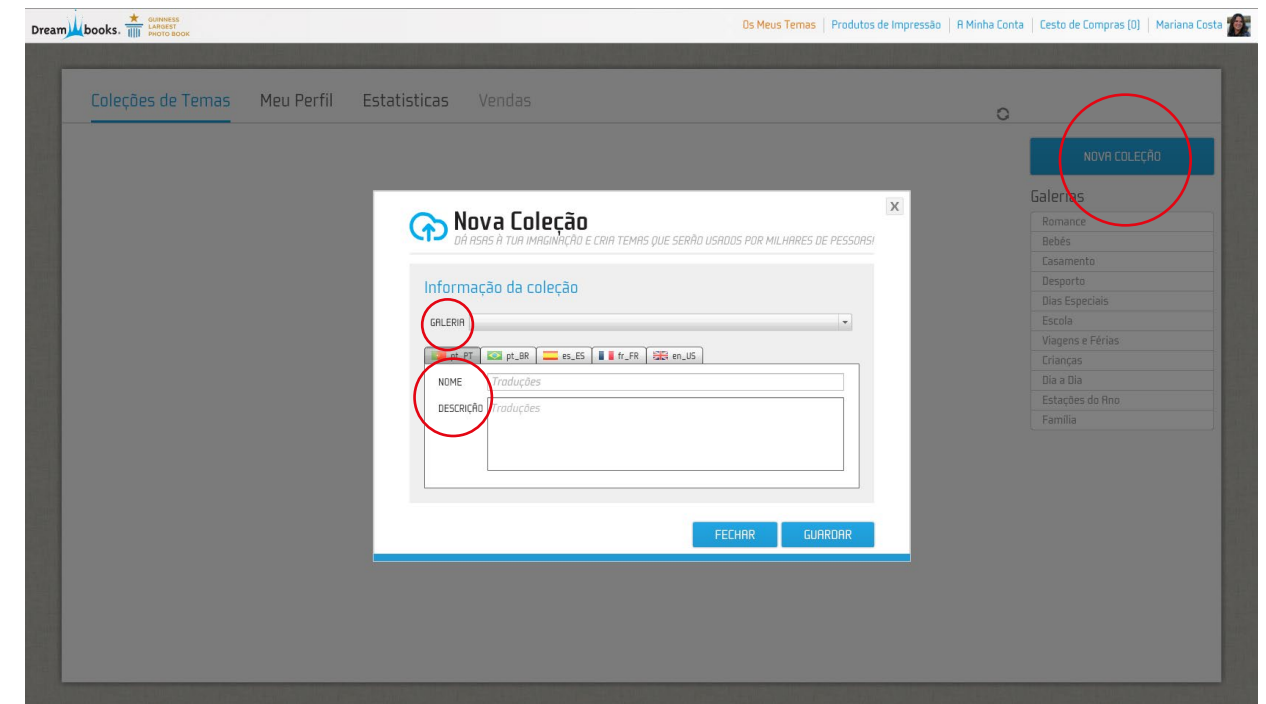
Dreambooks. GUINNESS LARGEST PHOTO BOOK

Os Meus Temas | Produtos de Impressão | A Minha Conta | Cesto de Compras (0) | Mariana Costa

Coleções de Temas   Meu Perfil   Estatisticas   Vendas

NOVA COLEÇÃO

Galerias
Romance
Bebés
Casamento
Desporto
Dias Especiais
Escola
Viagens e Férias
Crianças
Dia a Dia
Estações do Ano
Família

X

Nova Coleção
DÁ ASAS À TUA IMAGINAÇÃO E CRIA TEMAS QUE SERÃO USADOS POR MILHARES DE PESSOAS!

Informação da coleção

GALERIA

pt_PT   pt_BR   es_ES   fr_FR   en_US

NOME   Traduções

DESCRIÇÃO   Traduções

FECHAR   GUARDAR